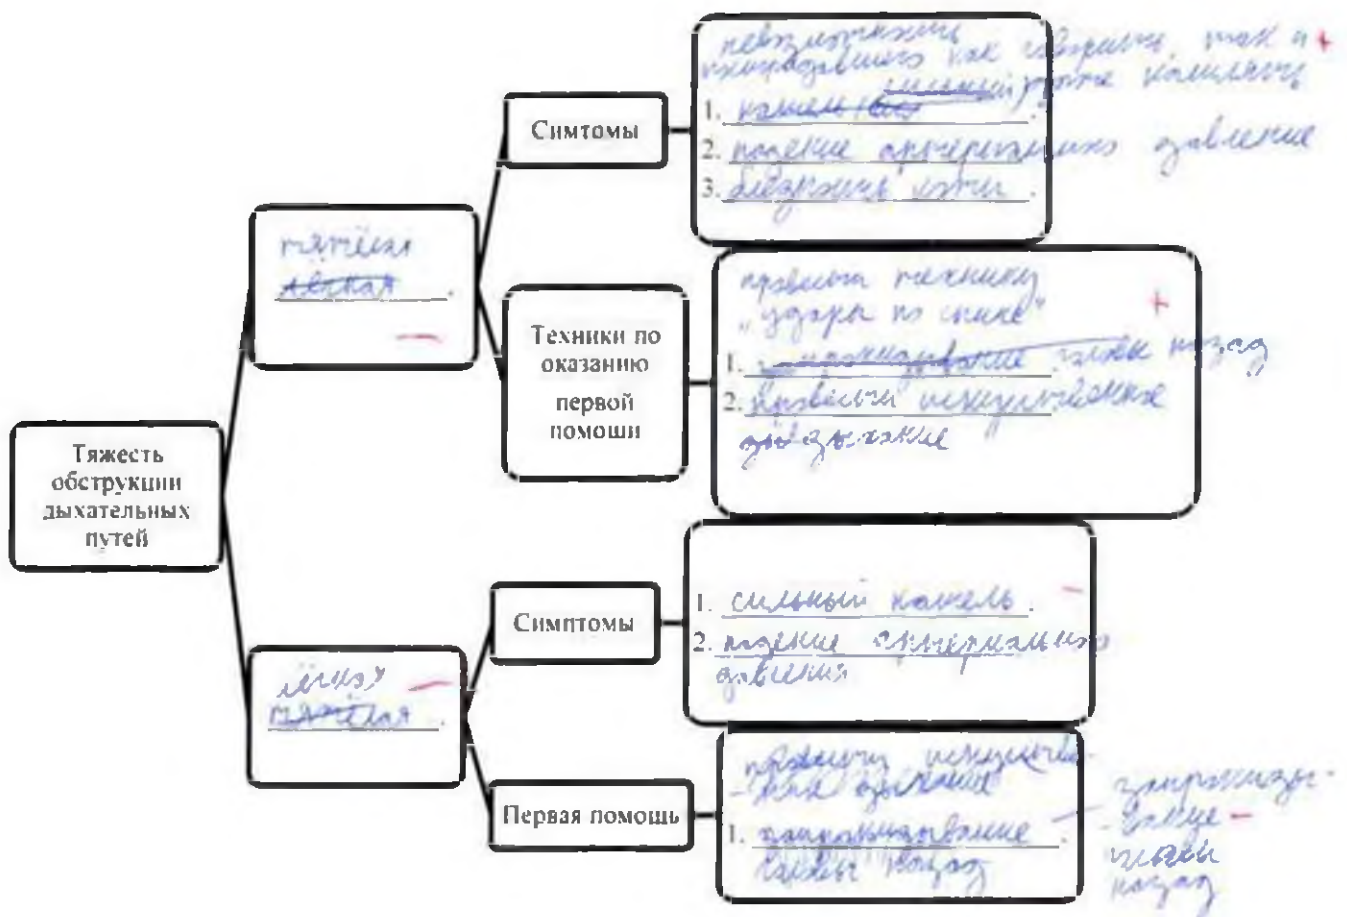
Тяжесть обструкции дыхательных путей

тяжелая
~~лёгкая~~
—

Симтомы

невозможность как говорить, так и откашливающего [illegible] кашлять +
1. ~~кашель~~
2. падение артериального давления
3. обморок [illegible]

Техники по оказанию первой помоши

провести технику „удара по спине" +
1. ~~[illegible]~~ голову назад
2. провести искусственное дыхание

лёгкая —
~~тяжелая~~

Симптомы

1. сильный кашель —
2. падение артериального давления

Первая помощь

провести искусственное дыхание
1. запрокидывание головы назад — запрокидывание головы назад —